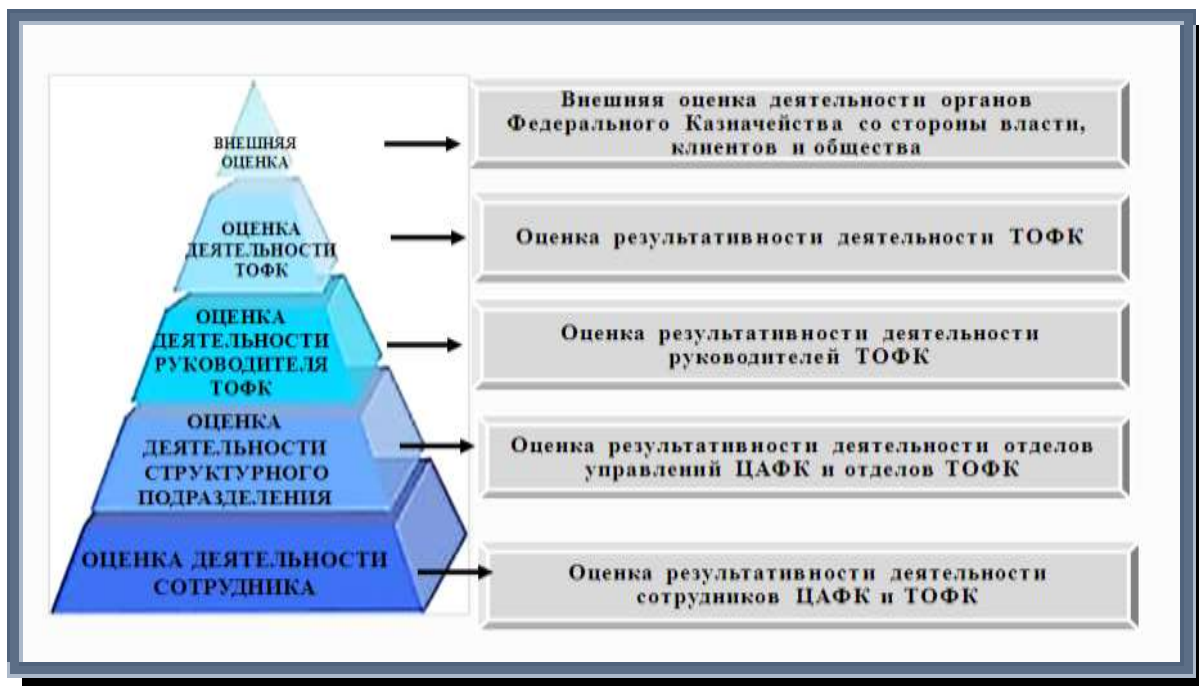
ВНЕШНЯЯ ОЦЕНКА

Внешняя оценка деятельности органов Федерального Казначейства со стороны власти, клиентов и общества

ОЦЕНКА ДЕЯТЕЛЬНОСТИ ТОФК

Оценка результативности деятельности ТОФК

ОЦЕНКА ДЕЯТЕЛЬНОСТИ РУКОВОДИТЕЛЯ ТОФК

Оценка результативности деятельности руководителей ТОФК

ОЦЕНКА ДЕЯТЕЛЬНОСТИ СТРУКТУРНОГО ПОДРАЗДЕЛЕНИЯ

Оценка результативности деятельности отделов управлений ЦАФК и отделов ТОФК

ОЦЕНКА ДЕЯТЕЛЬНОСТИ СОТРУДНИКА

Оценка результативности деятельности сотрудников ЦАФК и ТОФК